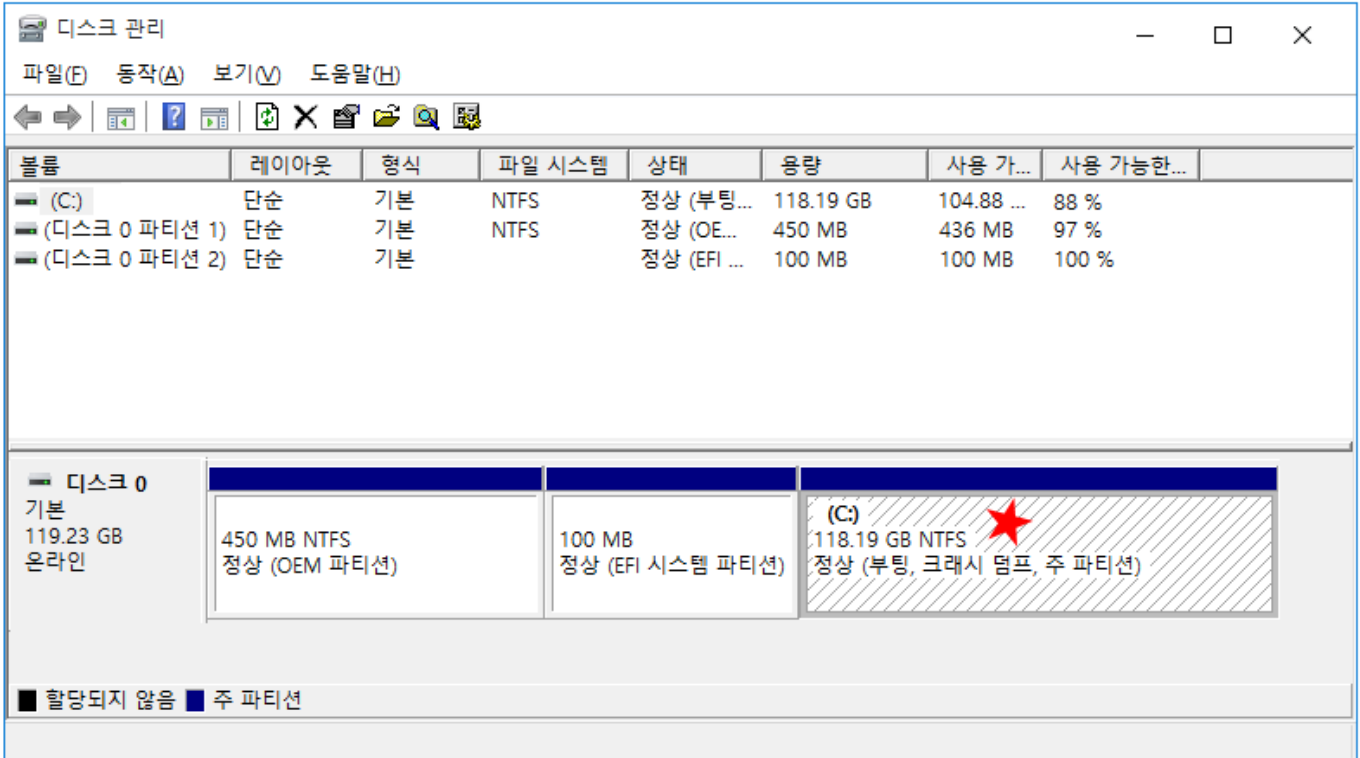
디스크 관리

파일(F) 동작(A) 보기(V) 도움말(H)

| 볼륨 | 레이아웃 | 형식 | 파일 시스템 | 상태 | 용량 | 사용 가... | 사용 가능한... |
|---|---|---|---|---|---|---|---|
| (C:) | 단순 | 기본 | NTFS | 정상 (부팅... | 118.19 GB | 104.88 ... | 88 % |
| (디스크 0 파티션 1) | 단순 | 기본 | NTFS | 정상 (OE... | 450 MB | 436 MB | 97 % |
| (디스크 0 파티션 2) | 단순 | 기본 | | 정상 (EFI ... | 100 MB | 100 MB | 100 % |

디스크 0
기본
119.23 GB
온라인

450 MB NTFS
정상 (OEM 파티션)

100 MB
정상 (EFI 시스템 파티션)

(C:)
118.19 GB NTFS
정상 (부팅, 크래시 덤프, 주 파티션)

할당되지 않음 주 파티션